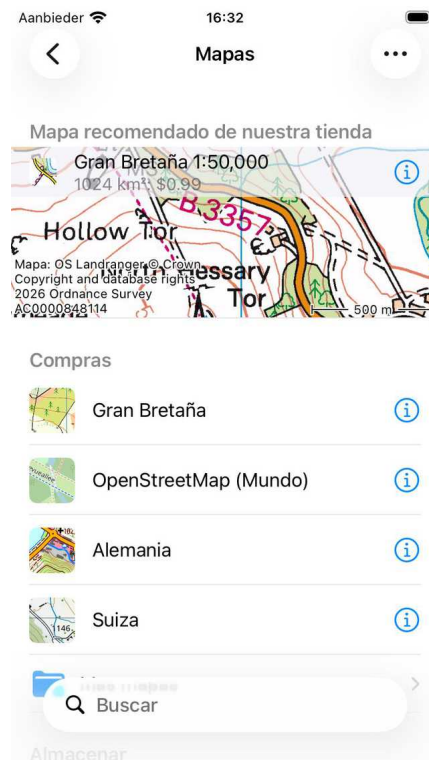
Aanbieder 16:32

Mapas

Mapa recomendado de nuestra tienda

Gran Bretaña 1:50,000
1024 km²: $0.99

B3357
Hollow Tor
North Hessary Tor
Mapa: OS Landranger © Crown Copyright and database rights 2026 Ordnance Survey AC0000848114
500 m

Compras

Gran Bretaña

OpenStreetMap (Mundo)

Alemania

Suiza

Más mapas

Buscar

Almacenar